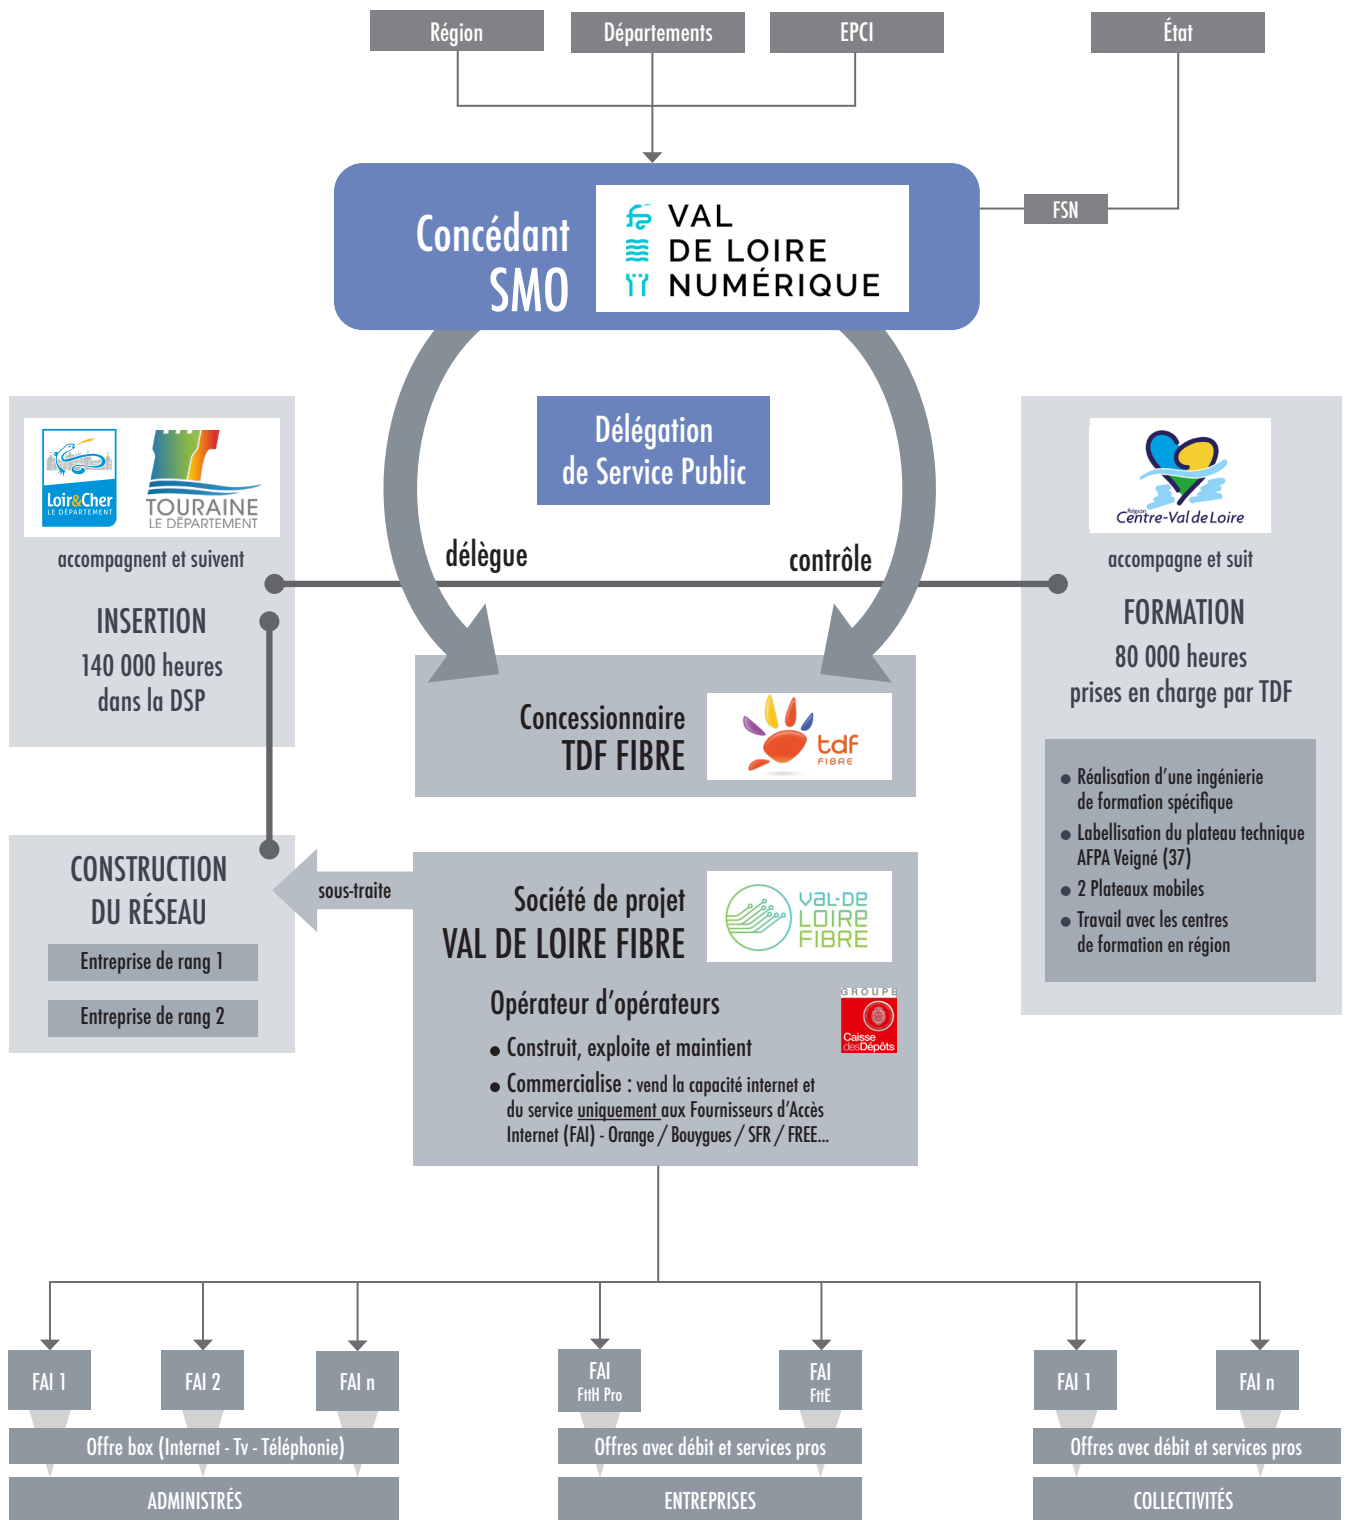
Région

Départements

EPCI

État

FSN

Concédant SMO

VAL DE LOIRE NUMÉRIQUE

Délégation de Service Public

délègue

contrôle

Loir&Cher LE DÉPARTEMENT

TOURAINE LE DÉPARTEMENT

accompagnent et suivent

INSERTION

140 000 heures dans la DSP

Région Centre-Val de Loire

accompagne et suit

FORMATION

80 000 heures prises en charge par TDF

● Réalisation d'une ingénierie de formation spécifique
● Labellisation du plateau technique AFPA Veigné (37)
● 2 Plateaux mobiles
● Travail avec les centres de formation en région

Concessionnaire TDF FIBRE

tdf FIBRE

CONSTRUCTION DU RÉSEAU

Entreprise de rang 1

Entreprise de rang 2

sous-traite

Société de projet VAL DE LOIRE FIBRE

Val-de Loire Fibre

GROUPE Caisse des Dépôts

Opérateur d'opérateurs

● Construit, exploite et maintient
● Commercialise : vend la capacité internet et du service uniquement aux Fournisseurs d'Accès Internet (FAI) - Orange / Bouygues / SFR / FREE...

FAI 1

FAI 2

FAI n

FAI FttH Pro

FAI FttE

FAI 1

FAI n

Offre box (Internet - Tv - Téléphonie)

Offres avec débit et services pros

Offres avec débit et services pros

ADMINISTRÉS

ENTREPRISES

COLLECTIVITÉS